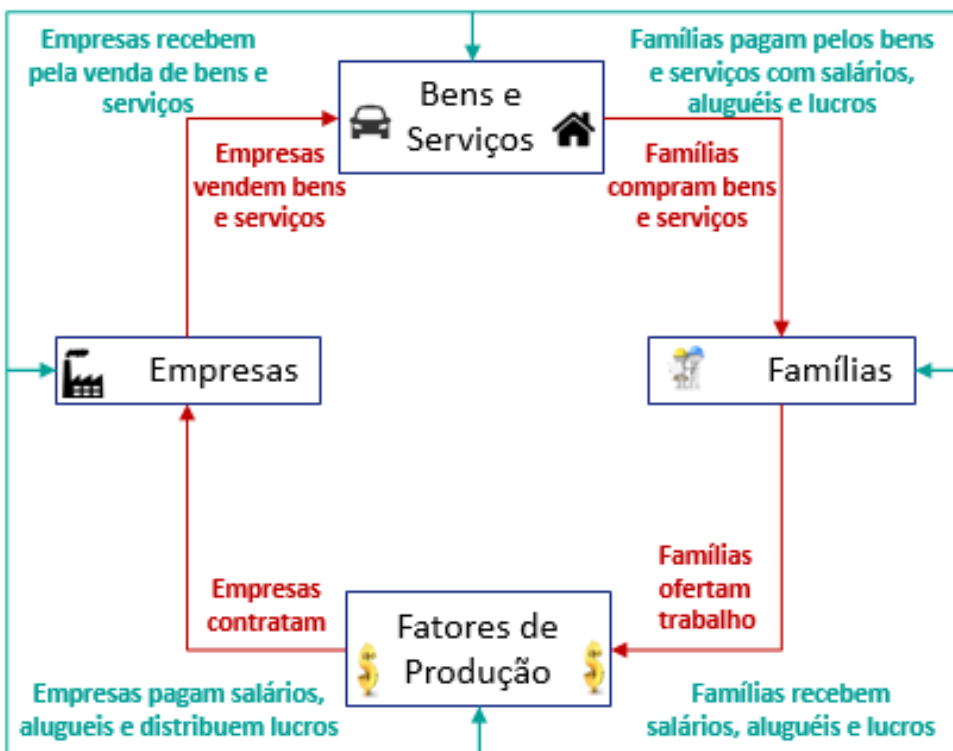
Empresas recebem pela venda de bens e serviços

Bens e Serviços

Famílias pagam pelos bens e serviços com salários, aluguéis e lucros

Empresas vendem bens e serviços

Famílias compram bens e serviços

Empresas

Famílias

Famílias ofertam trabalho

Empresas contratam

Fatores de Produção

Empresas pagam salários, alugueis e distribuem lucros

Famílias recebem salários, aluguéis e lucros